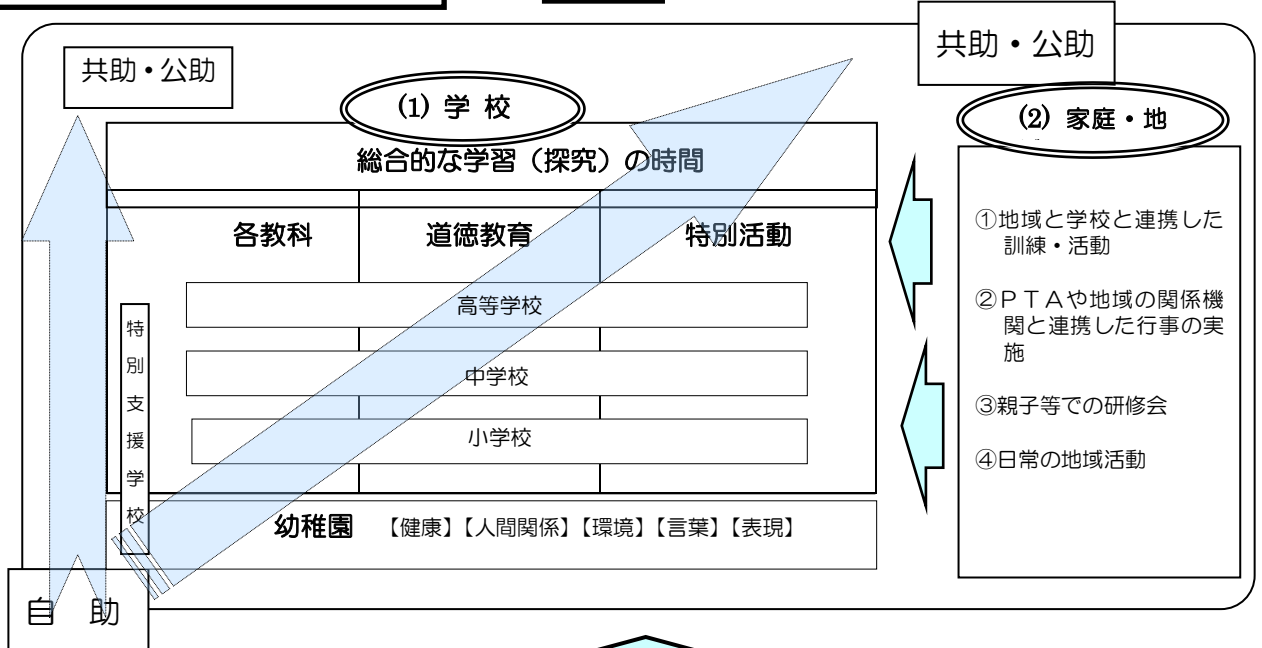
共助・公助

共助・公助

(1) 学 校

(2) 家庭・地

総合的な学習（探究）の時間

| 各教科 | 道徳教育 | 特別活動 |
|---|---|---|

高等学校

中学校

小学校

特別支援学校

幼稚園 【健康】【人間関係】【環境】【言葉】【表現】

①地域と学校と連携した訓練・活動

②ＰＴＡや地域の関係機関と連携した行事の実施

③親子等での研修会

④日常の地域活動

自 助